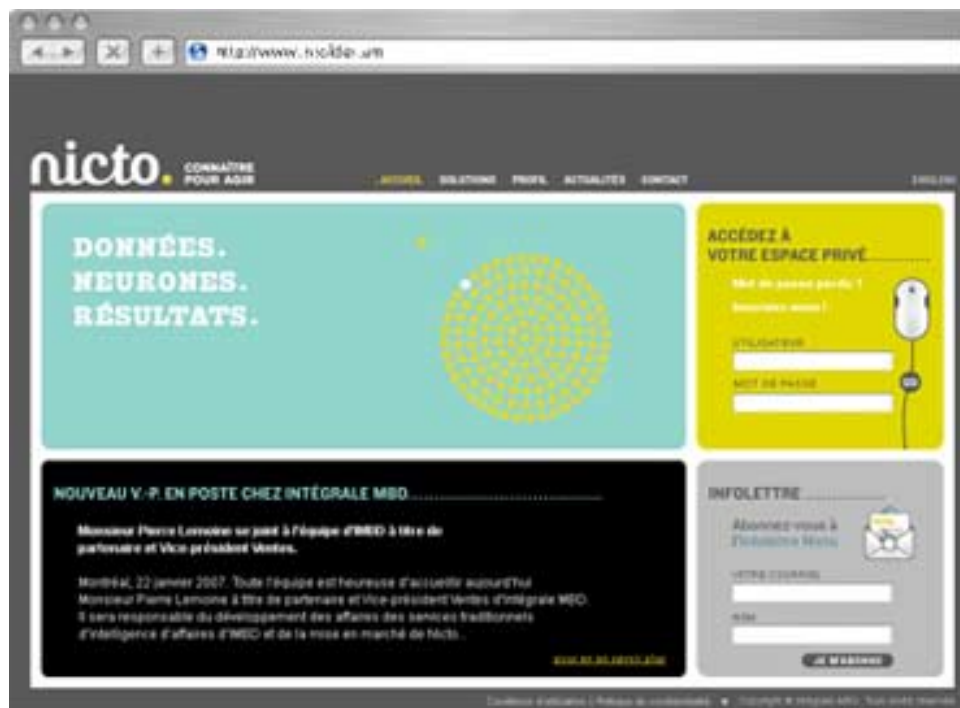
http://www.nicto.com

nicto. CONNAÎTRE POUR AGIR

ACCUEIL SOLUTIONS PROFIL ACTUALITÉS CONTACT

ENGLISH

DONNÉES. NEURONES. RÉSULTATS.

ACCÉDEZ À VOTRE ESPACE PRIVÉ

Mot de passe perdu ? Inscrivez-vous !

UTILISATEUR

MOT DE PASSE

NOUVEAU V.-P. EN POSTE CHEZ INTÉGRALE MBD

Monsieur Pierre Lemoine se joint à l'équipe d'IMBD à titre de partenaire et Vice-président Ventes.

Montréal, 22 janvier 2007. Toute l'équipe est heureuse d'accueillir aujourd'hui Monsieur Pierre Lemoine à titre de partenaire et Vice-président Ventes d'Intégrale MBD. Il sera responsable du développement des affaires des services traditionnels d'intelligence d'affaires d'IMBD et de la mise en marché de Nicto.

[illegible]

INFOLETTRE

Abonnez-vous à l'infolettre Nicto

VOTRE COURRIEL

NOM

JE M'ABONNE

Conditions d'utilisation | Politique de confidentialité Copyright © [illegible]